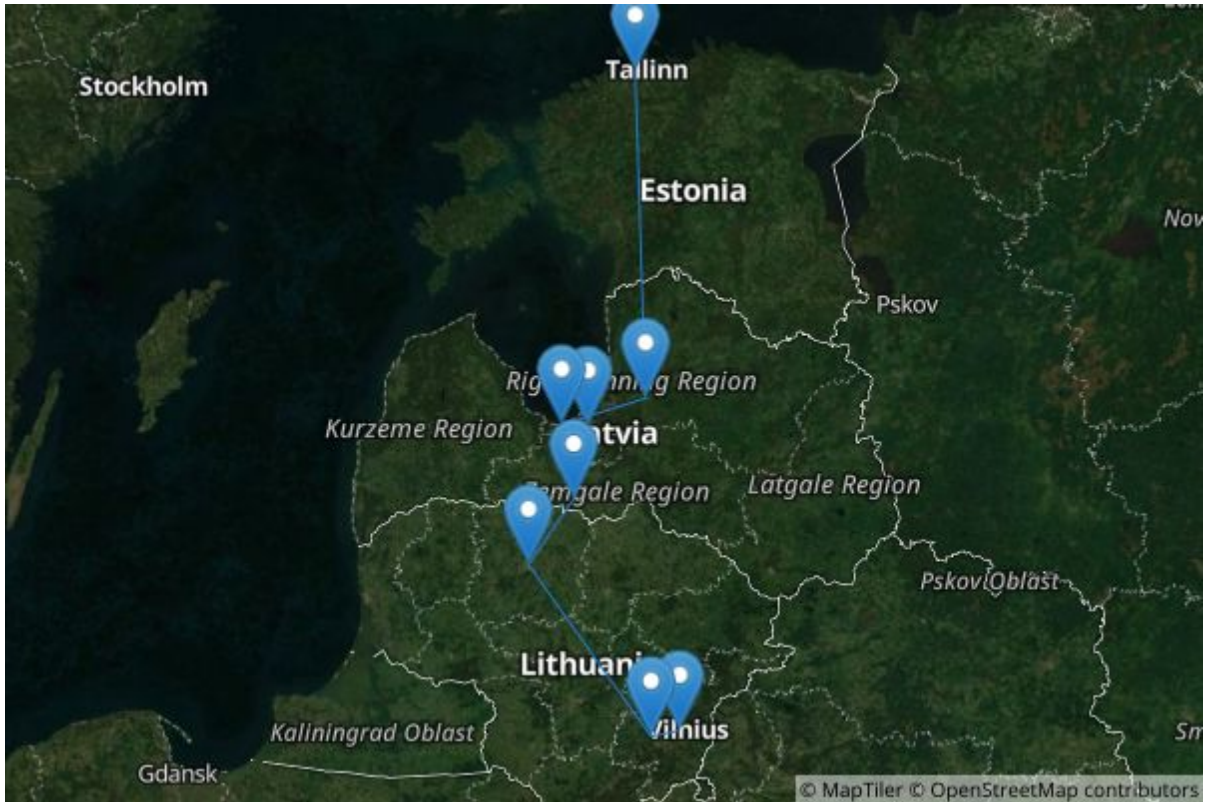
Stockholm

Tallinn

Estonia

Nov

Pskov

Rig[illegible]nning Region

Kurzeme Region

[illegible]tvia

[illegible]mgale Region

Latgale Region

Pskov Oblast

Lithuani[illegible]

Kaliningrad Oblast

Vilnius

Gdansk

Sm

© MapTiler © OpenStreetMap contributors